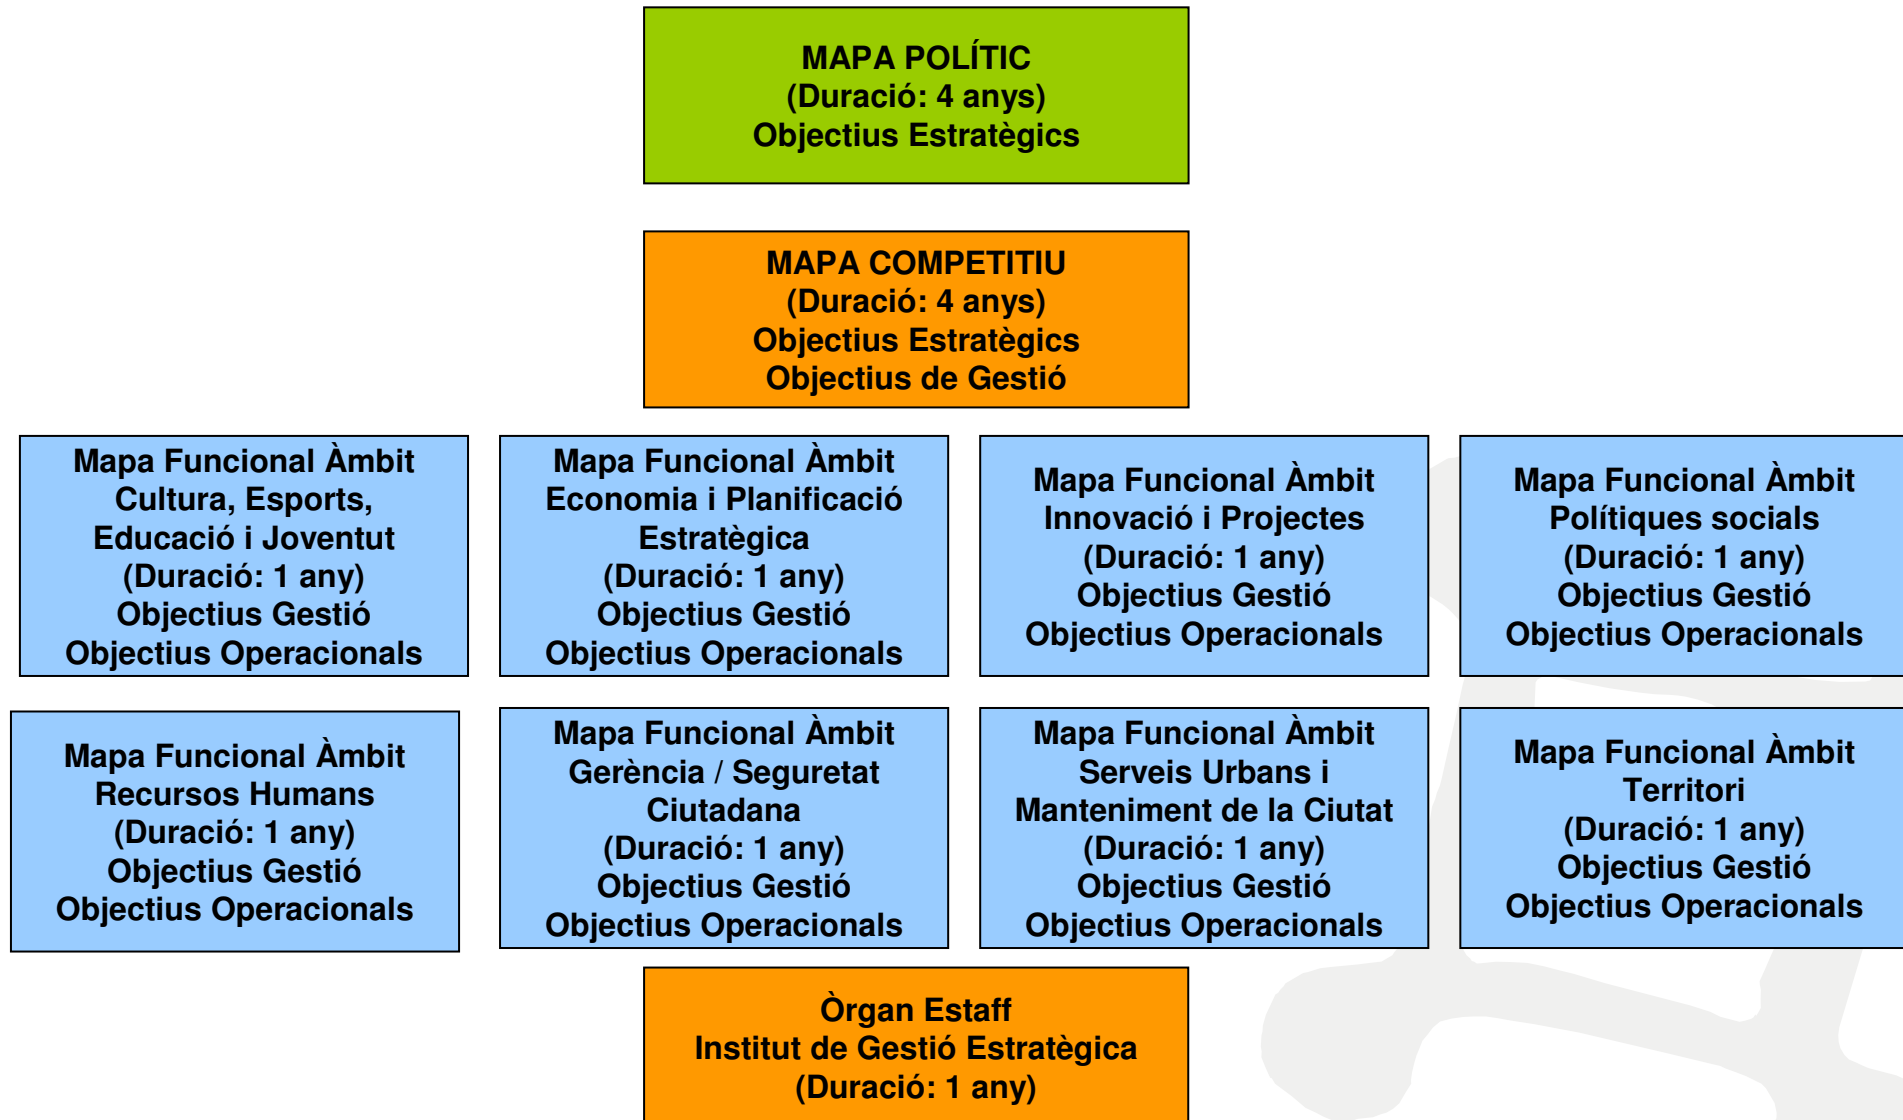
MAPA POLÍTIC
(Duració: 4 anys)
Objectius Estratègics

MAPA COMPETITIU
(Duració: 4 anys)
Objectius Estratègics
Objectius de Gestió

Mapa Funcional Àmbit
Cultura, Esports, Educació i Joventut
(Duració: 1 any)
Objectius Gestió
Objectius Operacionals

Mapa Funcional Àmbit
Economia i Planificació Estratègica
(Duració: 1 any)
Objectius Gestió
Objectius Operacionals

Mapa Funcional Àmbit
Innovació i Projectes
(Duració: 1 any)
Objectius Gestió
Objectius Operacionals

Mapa Funcional Àmbit
Polítiques socials
(Duració: 1 any)
Objectius Gestió
Objectius Operacionals

Mapa Funcional Àmbit
Recursos Humans
(Duració: 1 any)
Objectius Gestió
Objectius Operacionals

Mapa Funcional Àmbit
Gerència / Seguretat Ciutadana
(Duració: 1 any)
Objectius Gestió
Objectius Operacionals

Mapa Funcional Àmbit
Serveis Urbans i Manteniment de la Ciutat
(Duració: 1 any)
Objectius Gestió
Objectius Operacionals

Mapa Funcional Àmbit
Territori
(Duració: 1 any)
Objectius Gestió
Objectius Operacionals

Òrgan Estaff
Institut de Gestió Estratègica
(Duració: 1 any)